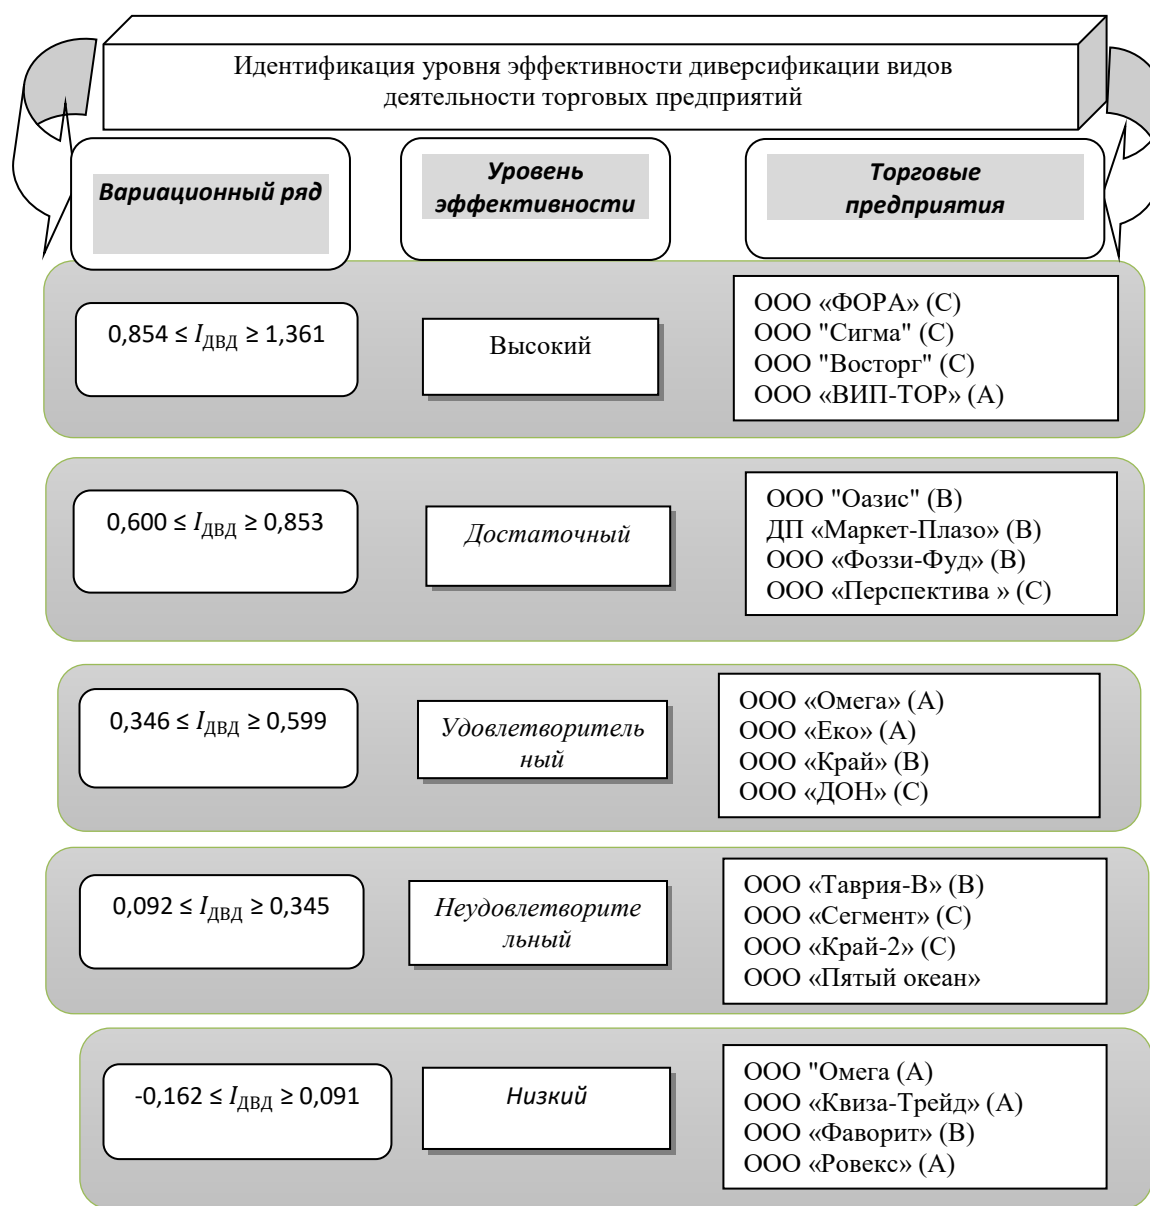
Идентификация уровня эффективности диверсификации видов деятельности торговых предприятий

Вариационный ряд

Уровень эффективности

Торговые предприятия

0,854 ≤ $I_{ДВД}$ ≥ 1,361

Высокий

ООО «ФОРА» (С)
ООО "Сигма" (С)
ООО "Восторг" (С)
ООО «ВИП-ТОР» (А)

0,600 ≤ $I_{ДВД}$ ≥ 0,853

Достаточный

ООО "Оазис" (В)
ДП «Маркет-Плазо» (В)
ООО «Фоззи-Фуд» (В)
ООО «Перспектива » (С)

0,346 ≤ $I_{ДВД}$ ≥ 0,599

Удовлетворитель ный

ООО «Омега» (А)
ООО «Еко» (А)
ООО «Край» (В)
ООО «ДОН» (С)

0,092 ≤ $I_{ДВД}$ ≥ 0,345

Неудовлетворите льный

ООО «Таврия-В» (В)
ООО «Сегмент» (С)
ООО «Край-2» (С)
ООО «Пятый океан»

-0,162 ≤ $I_{ДВД}$ ≥ 0,091

Низкий

ООО "Омега (А)
ООО «Квиза-Трейд» (А)
ООО «Фаворит» (В)
ООО «Ровекс» (А)